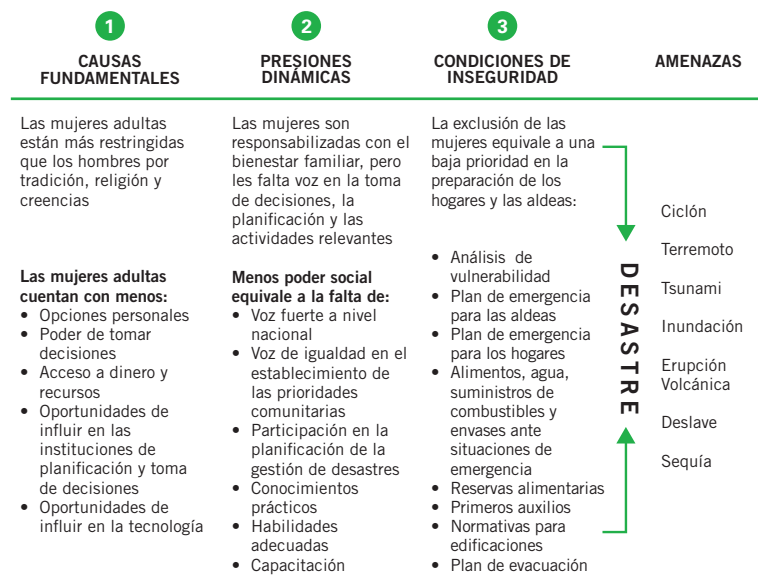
1
CAUSAS FUNDAMENTALES

2
PRESIONES DINÁMICAS

3
CONDICIONES DE INSEGURIDAD

AMENAZAS

Las mujeres adultas están más restringidas que los hombres por tradición, religión y creencias

**Las mujeres adultas cuentan con menos:**
• Opciones personales
• Poder de tomar decisiones
• Acceso a dinero y recursos
• Oportunidades de influir en las instituciones de planificación y toma de decisiones
• Oportunidades de influir en la tecnología

Las mujeres son responsabilizadas con el bienestar familiar, pero les falta voz en la toma de decisiones, la planificación y las actividades relevantes

**Menos poder social equivale a la falta de:**
• Voz fuerte a nivel nacional
• Voz de igualdad en el establecimiento de las prioridades comunitarias
• Participación en la planificación de la gestión de desastres
• Conocimientos prácticos
• Habilidades adecuadas
• Capacitación

La exclusión de las mujeres equivale a una baja prioridad en la preparación de los hogares y las aldeas:

• Análisis de vulnerabilidad
• Plan de emergencia para las aldeas
• Plan de emergencia para los hogares
• Alimentos, agua, suministros de combustibles y envases ante situaciones de emergencia
• Reservas alimentarias
• Primeros auxilios
• Normativas para edificaciones
• Plan de evacuación

DESASTRE

Ciclón
Terremoto
Tsunami
Inundación
Erupción Volcánica
Deslave
Sequía